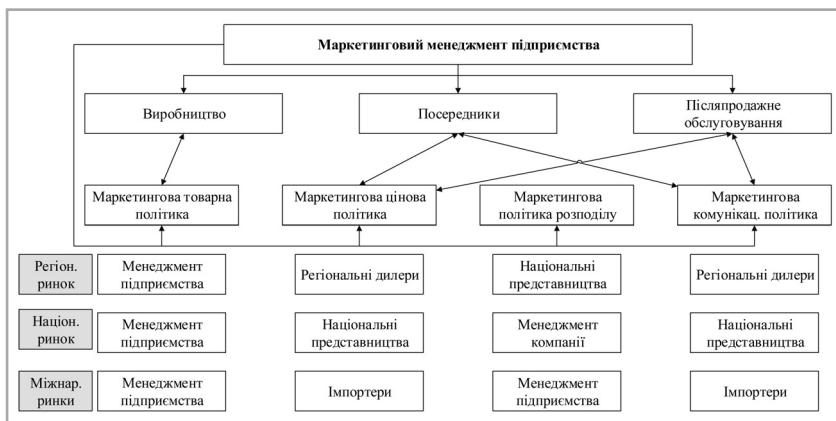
Маркетинговий менеджмент підприємства

Виробництво

Посередники

Післяпродажне обслуговування

Маркетингова товарна політика

Маркетингова цінова політика

Маркетингова політика розподілу

Маркетингова комунікац. політика

| Регіон. ринок | Менеджмент підприємства | Регіональні дилери | Національні представництва | Регіональні дилери |
|---|---|---|---|---|
| Націон. ринок | Менеджмент підприємства | Національні представництва | Менеджмент компанії | Національні представництва |
| Міжнар. ринки | Менеджмент підприємства | Імпортери | Менеджмент підприємства | Імпортери |